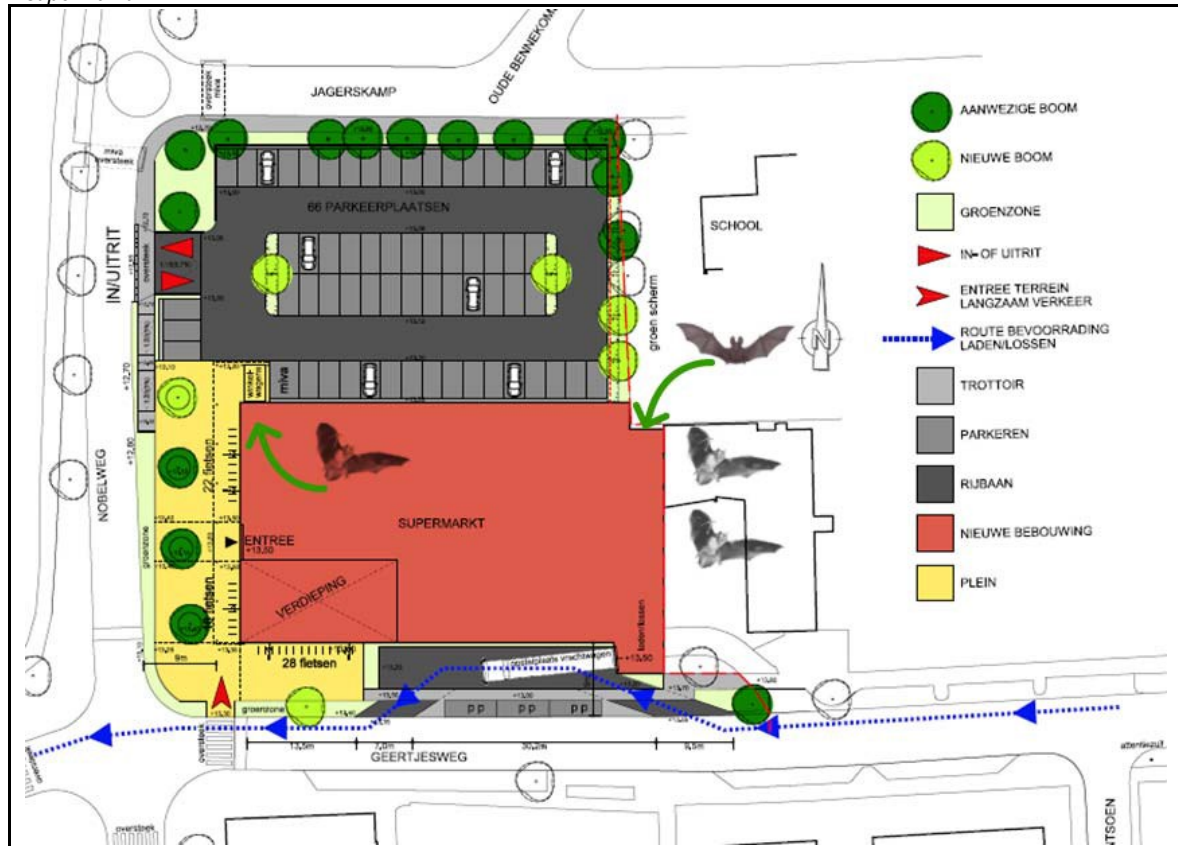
JAGERSKAMP

OUDE BENNEKOM

66 PARKEERPLAATSEN

IN/UITRIT

SCHOOL

groen scherm

NOBELWEG

+12,70

+12,80

mivo

22 fietsen

ENTREE
+13,50

SUPERMARKT

VERDIEPING

28 fietsen

groenzone

9m

laden/lossen

+13,50

P P   P P   P P

13,5m   7,0m   30,2m   9,5m

GEERTJESWEG

overstek

AANWEZIGE BOOM

NIEUWE BOOM

GROENZONE

IN- OF UITRIT

ENTREE TERREIN LANGZAAM VERKEER

ROUTE BEVOORRADING LADEN/LOSSEN

TROTTOIR

PARKEREN

RIJBAAN

NIEUWE BEBOUWING

PLEIN

N